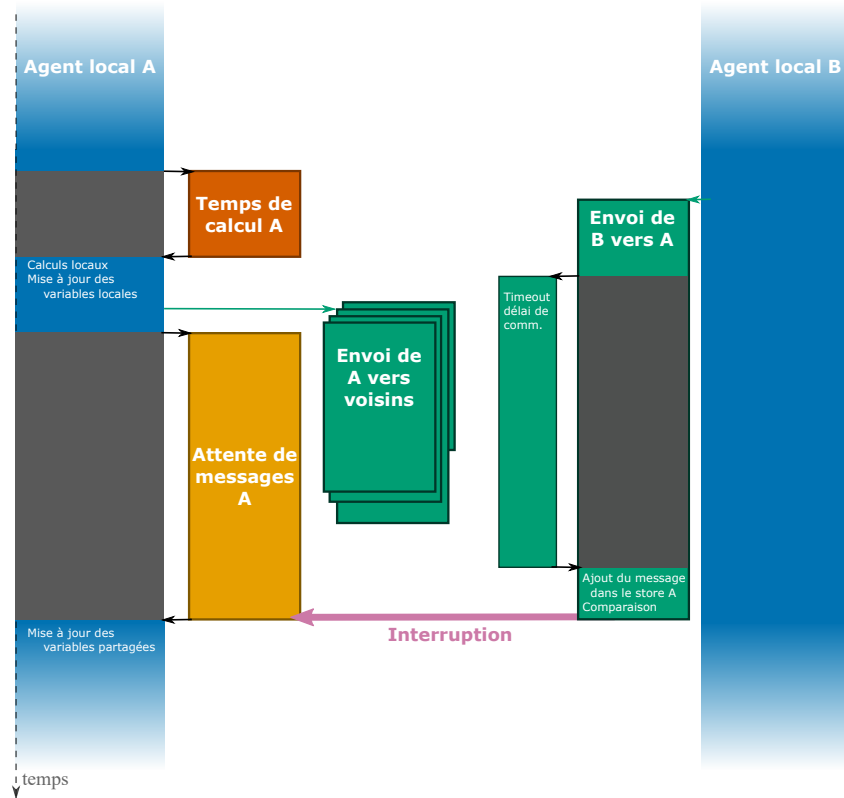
Agent local A

Agent local B

Temps de calcul A

Envoi de B vers A

Calculs locaux
Mise à jour des variables locales

Timeout délai de comm.

Envoi de A vers voisins

Attente de messages A

Ajout du message dans le store A
Comparaison

Interruption

Mise à jour des variables partagées

temps